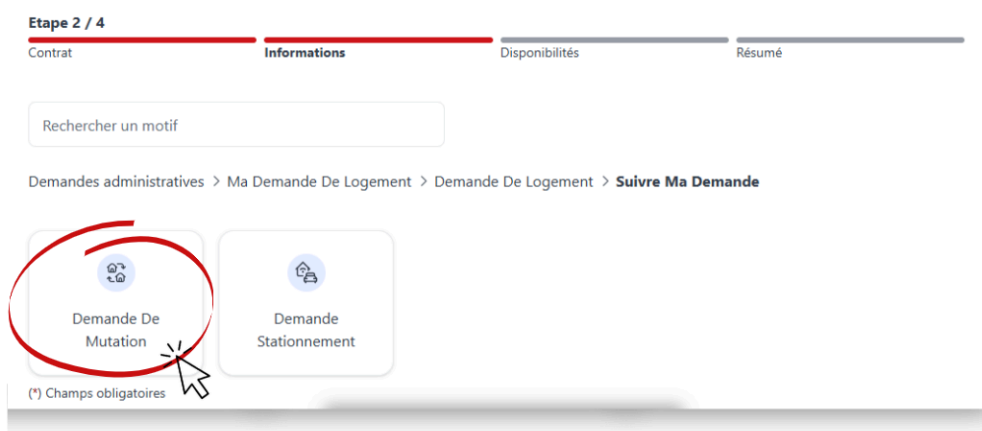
Etape 2 / 4

Contrat

Informations

Disponibilités

Résumé

Rechercher un motif

Demandes administratives > Ma Demande De Logement > Demande De Logement > Suivre Ma Demande

Demande De Mutation

Demande Stationnement

(*) Champs obligatoires